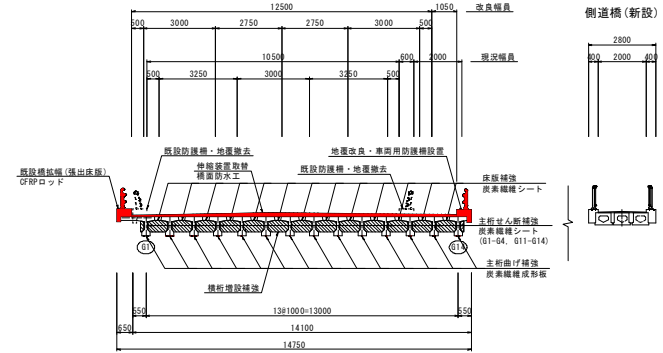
12500
1050
改良幅員
500
3000
2750
2750
3000
500
10500
600
2000
現況幅員
500
3250
3000
3250
500
側道橋（新設）
2800
400
2000
400
既設防護柵・地覆撤去
地覆改良・車両用防護柵設置
伸縮装置取替
橋面防水工
既設防護柵・地覆撤去
床版補強
炭素繊維シート
既設橋拡幅（張出床版）
CFRPロッド
主桁せん断補強
炭素繊維シート
(G1-G4, G11-G14)
G1
G14
主桁曲げ補強
炭素繊維成形板
横桁増設補強
550
13@1000=13000
550
650
14100
14750